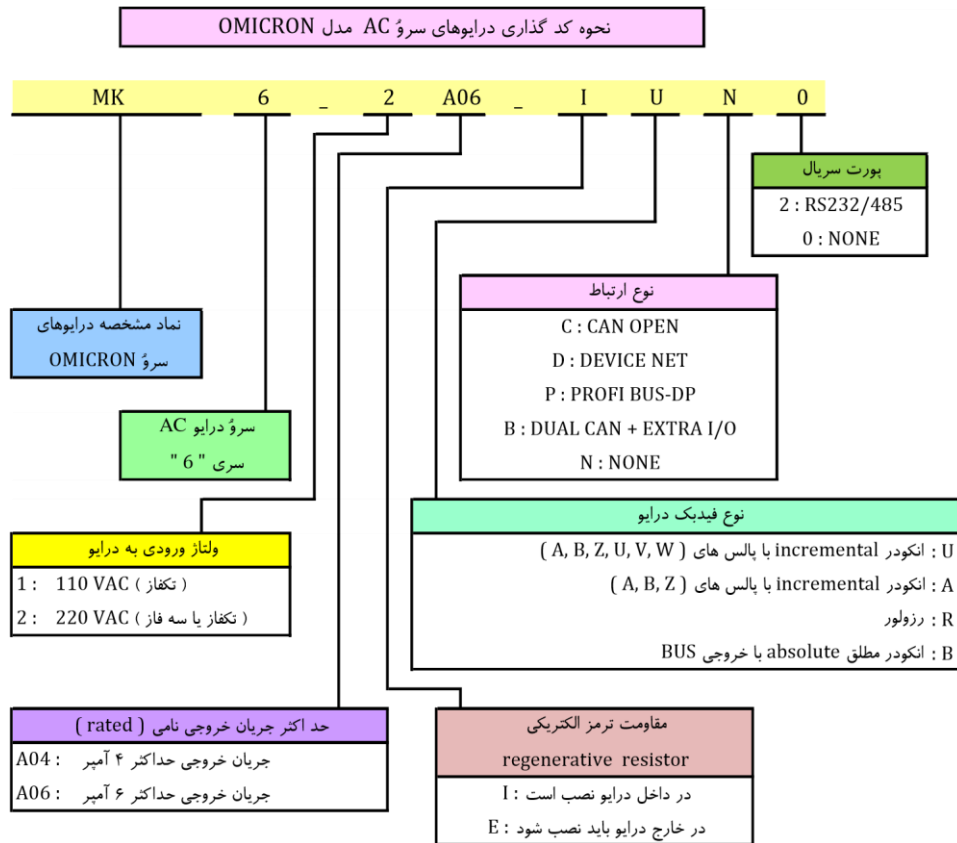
نحوه کد گذاری درایوهای سروُ AC مدل OMICRON

MK 6 _ 2 A06 _ I U N 0

پورت سریال
2 : RS232/485
0 : NONE

نوع ارتباط
C : CAN OPEN
D : DEVICE NET
P : PROFI BUS-DP
B : DUAL CAN + EXTRA I/O
N : NONE

نماد مشخصه درایوهای سروُ OMICRON

سروُ درایو AC سری " 6 "

ولتاژ ورودی به درایو
1 : 110 VAC ( تکفاز )
2 : 220 VAC ( تکفاز یا سه فاز )

نوع فیدبک درایو
U : انکودر incremental با پالس های ( A, B, Z, U, V, W )
A : انکودر incremental با پالس های ( A, B, Z )
R : رزولور
B : انکودر مطلق absolute با خروجی BUS

حد اکثر جریان خروجی نامی ( rated )
A04 : جریان خروجی حداکثر ۴ آمپر
A06 : جریان خروجی حداکثر ۶ آمپر

مقاومت ترمز الکتریکی
regenerative resistor
I : در داخل درایو نصب است
E : در خارج درایو باید نصب شود